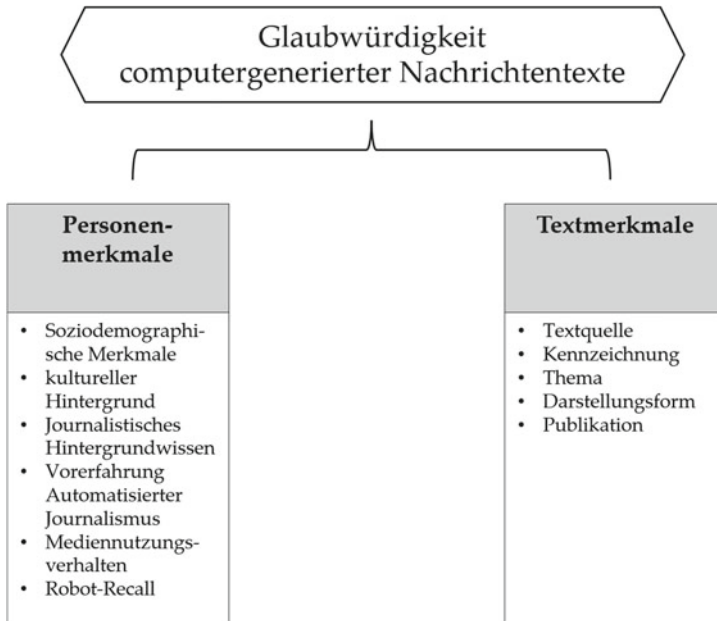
Glaubwürdigkeit computergenerierter Nachrichtentexte

Personenmerkmale

- Soziodemographische Merkmale
- kultureller Hintergrund
- Journalistisches Hintergrundwissen
- Vorerfahrung Automatisierter Journalismus
- Mediennutzungsverhalten
- Robot-Recall

Textmerkmale

- Textquelle
- Kennzeichnung
- Thema
- Darstellungsform
- Publikation